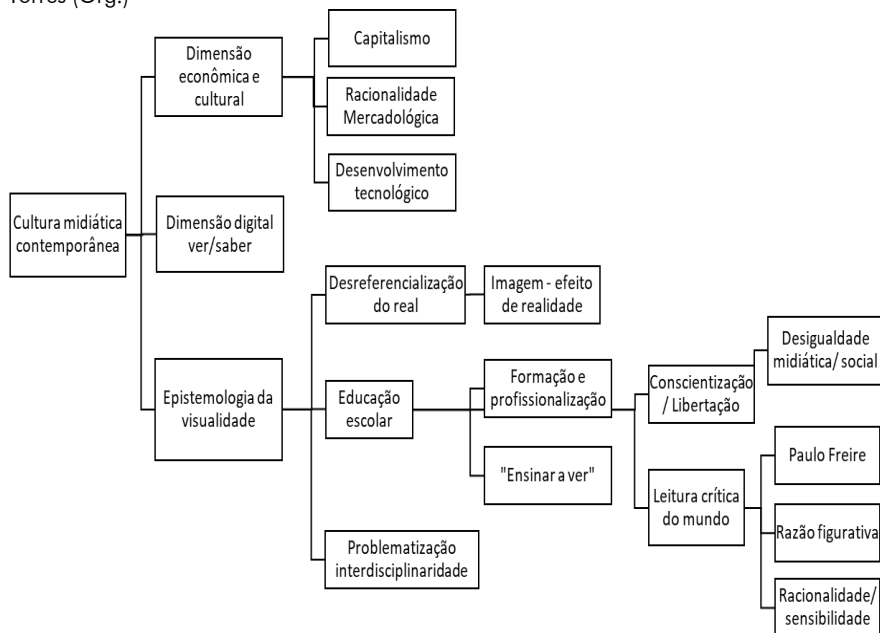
Torres (Org.)

Cultura midiática contemporânea

Dimensão econômica e cultural

Capitalismo

Racionalidade Mercadológica

Desenvolvimento tecnológico

Dimensão digital ver/saber

Epistemologia da visualidade

Desreferencialização do real

Imagem - efeito de realidade

Educação escolar

Formação e profissionalização

"Ensinar a ver"

Conscientização / Libertação

Desigualdade midiática/ social

Leitura crítica do mundo

Paulo Freire

Razão figurativa

Racionalidade/ sensibilidade

Problematização interdisciplinaridade